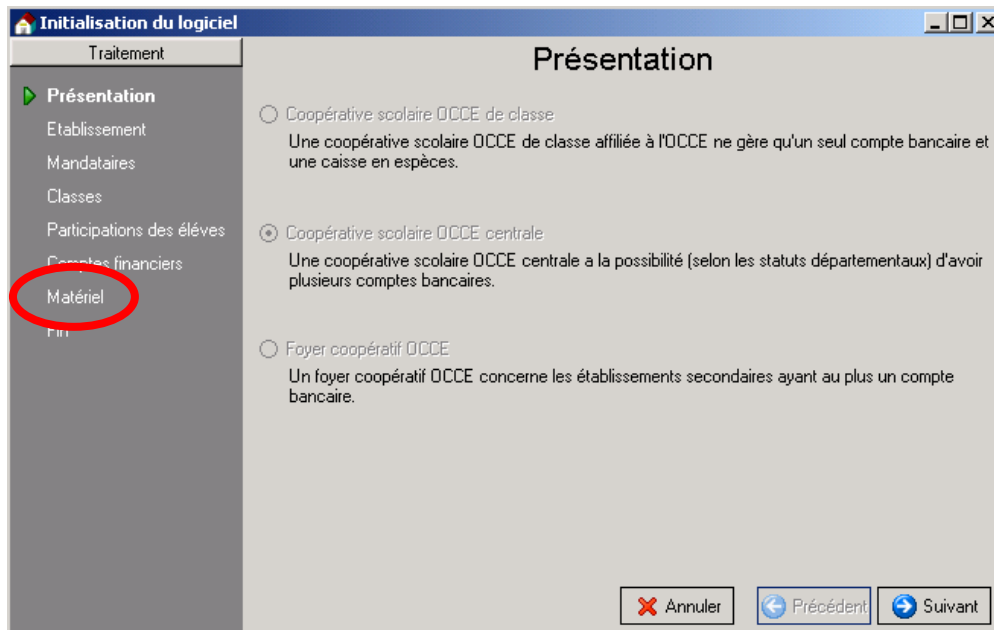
Initialisation du logiciel

Traitement

Présentation
Etablissement
Mandataires
Classes
Participations des éléves
Comptes financiers
Matériel
Fin

Présentation

Coopérative scolaire OCCE de classe
Une coopérative scolaire OCCE de classe affiliée à l'OCCE ne gère qu'un seul compte bancaire et une caisse en espèces.

Coopérative scolaire OCCE centrale
Une coopérative scolaire OCCE centrale a la possibilité (selon les statuts départementaux) d'avoir plusieurs comptes bancaires.

Foyer coopératif OCCE
Un foyer coopératif OCCE concerne les établissements secondaires ayant au plus un compte bancaire.

Annuler
Précédent
Suivant